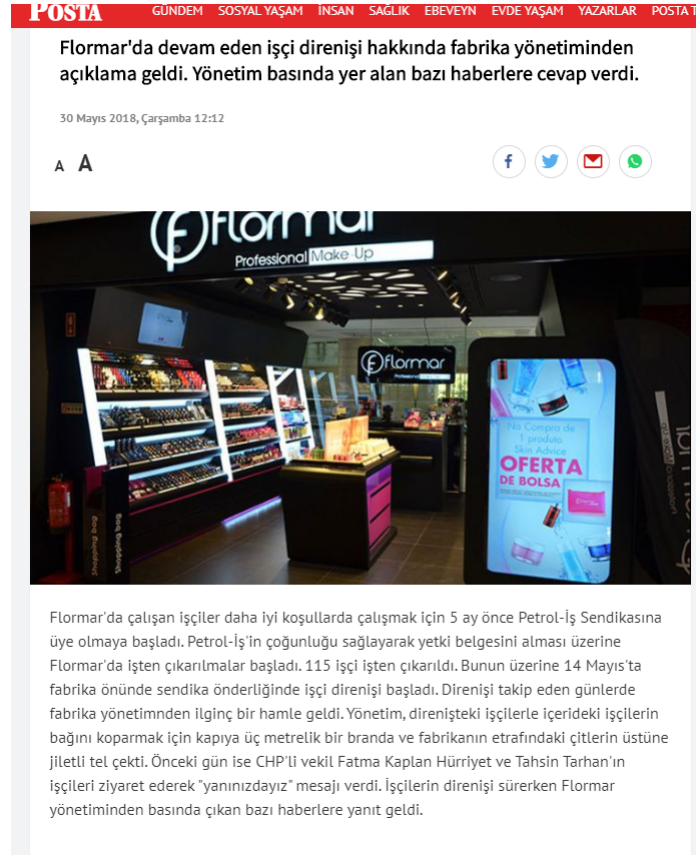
POSTA GÜNDEM SOSYAL YAŞAM İNSAN SAĞLIK EBEVEYN EVDE YAŞAM YAZARLAR POSTA T

Flormar'da devam eden işçi direnişi hakkında fabrika yönetiminden açıklama geldi. Yönetim basında yer alan bazı haberlere cevap verdi.

30 Mayıs 2018, Çarşamba 12:12

A A

flormar
Professional Make-Up

flormar

Na Compra de 1 produto Skin Advice
OFERTA DE BOLSA

Flormar'da çalışan işçiler daha iyi koşullarda çalışmak için 5 ay önce Petrol-İş Sendikasına üye olmaya başladı. Petrol-İş'in çoğunluğu sağlayarak yetki belgesini alması üzerine Flormar'da işten çıkarılmalar başladı. 115 işçi işten çıkarıldı. Bunun üzerine 14 Mayıs'ta fabrika önünde sendika önderliğinde işçi direnişi başladı. Direnişi takip eden günlerde fabrika yönetimnden ilginç bir hamle geldi. Yönetim, direnişteki işçilerle içerideki işçilerin bağını koparmak için kapıya üç metrelik bir branda ve fabrikanın etrafındaki çitlerin üstüne jiletli tel çekti. Önceki gün ise CHP'li vekil Fatma Kaplan Hürriyet ve Tahsin Tarhan'ın işçileri ziyaret ederek "yanınızdayız" mesajı verdi. İşçilerin direnişi sürerken Flormar yönetiminden basında çıkan bazı haberlere yanıt geldi.